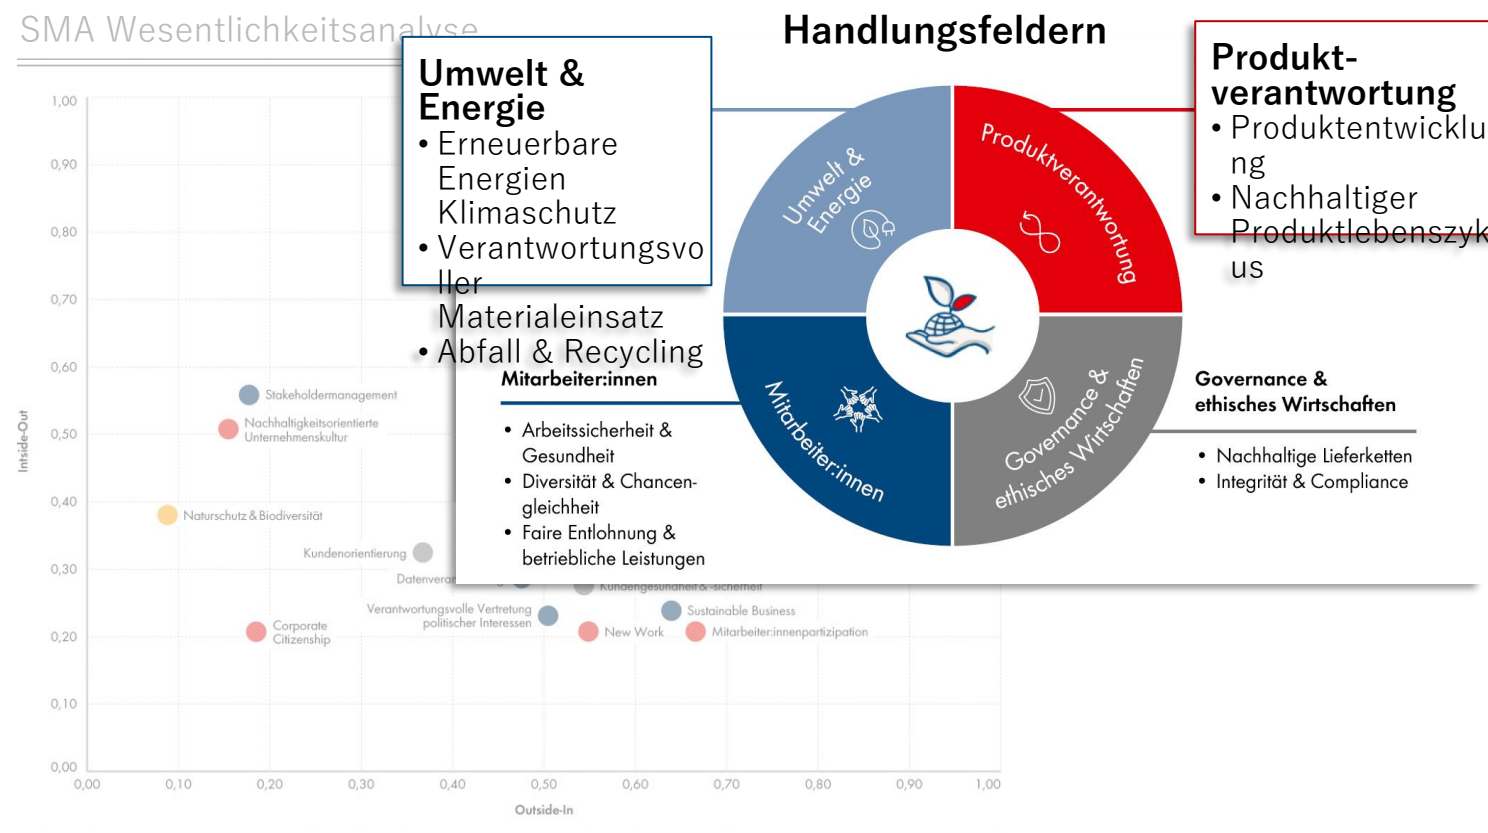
SMA Wesentlichkeitsanalyse

Handlungsfeldern

Umwelt & Energie
• Erneuerbare Energien Klimaschutz
• Verantwortungsvoller Materialeinsatz
• Abfall & Recycling

Produktverantwortung
• Produktentwicklung
• Nachhaltiger Produktlebenszyk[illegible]us

Umwelt & Energie

Produktverantwortung

Mitarbeiter:innen

Governance & ethisches Wirtschaften

Mitarbeiter:innen
• Arbeitssicherheit & Gesundheit
• Diversität & Chancengleichheit
• Faire Entlohnung & betriebliche Leistungen

Governance & ethisches Wirtschaften
• Nachhaltige Lieferketten
• Integrität & Compliance

1,00
0,90
0,80
0,70
0,60
0,50
0,40
0,30
0,20
0,10
0,00

Inside-Out

Stakeholdermanagement
Nachhaltigkeitsorientierte Unternehmenskultur
Naturschutz & Biodiversität
Kundenorientierung
Datenverar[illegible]
Kundengesundheit & -sicherheit
Verantwortungsvolle Vertretung politischer Interessen
Sustainable Business
Corporate Citizenship
New Work
Mitarbeiter:innenpartizipation

0,00 0,10 0,20 0,30 0,40 0,50 0,60 0,70 0,80 0,90 1,00

Outside-In